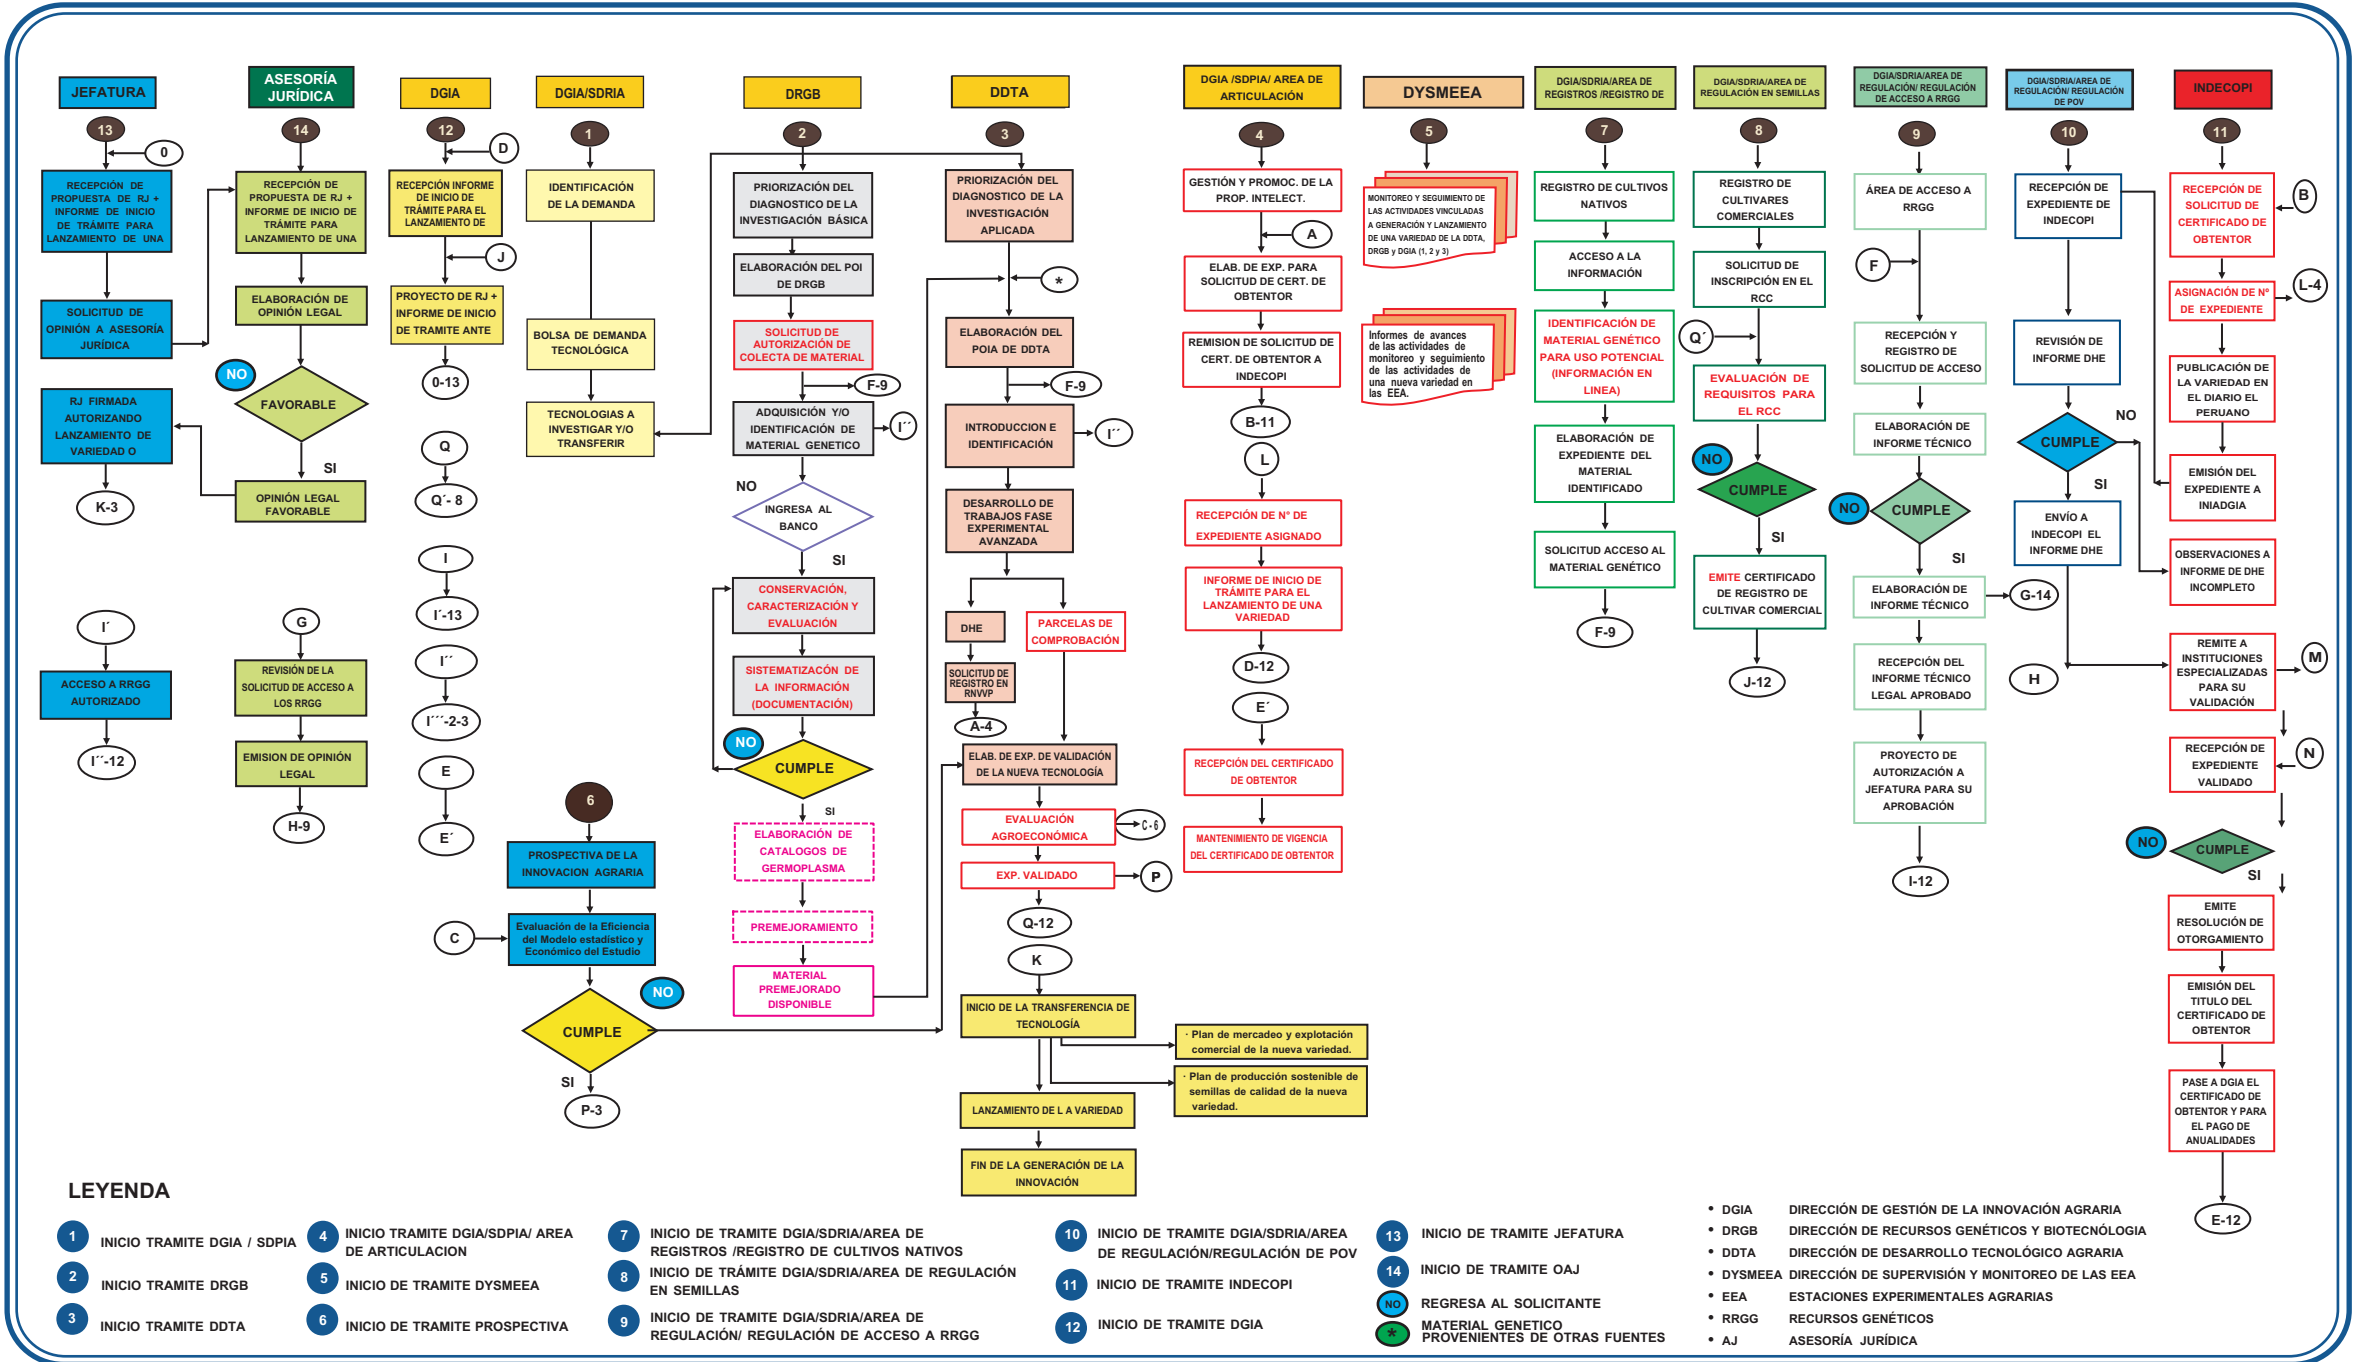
JEFATURA

13

0

RECEPCIÓN DE PROPUESTA DE RJ + INFORME DE INICIO DE TRÁMITE PARA LANZAMIENTO DE UNA

SOLICITUD DE OPINIÓN A ASESORÍA JURÍDICA

RJ FIRMADA AUTORIZANDO LANZAMIENTO DE VARIEDAD O

K-3

I´

ACCESO A RRGG AUTORIZADO

I´´-12

ASESORÍA JURÍDICA

14

RECEPCIÓN DE PROPUESTA DE RJ + INFORME DE INICIO DE TRÁMITE PARA LANZAMIENTO DE UNA

ELABORACIÓN DE OPINIÓN LEGAL

NO

FAVORABLE

SI

OPINIÓN LEGAL FAVORABLE

G

REVISIÓN DE LA SOLICITUD DE ACCESO A LOS RRGG

EMISION DE OPINIÓN LEGAL

H-9

DGIA

12

D

RECEPCIÓN INFORME DE INICIO DE TRÁMITE PARA EL LANZAMIENTO DE

J

PROYECTO DE RJ + INFORME DE INICIO DE TRAMITE ANTE

0-13

Q

Q´- 8

I

I´-13

I´´

I´´´-2-3

E

E´

DGIA/SDRIA

1

IDENTIFICACIÓN DE LA DEMANDA

BOLSA DE DEMANDA TECNOLÓGICA

TECNOLOGIAS A INVESTIGAR Y/O TRANSFERIR

6

PROSPECTIVA DE LA INNOVACION AGRARIA

C

Evaluación de la Eficiencia del Modelo estadístico y Económico del Estudio

NO

CUMPLE

SI

P-3

DRGB

2

PRIORIZACIÓN DEL DIAGNOSTICO DE LA INVESTIGACIÓN BÁSICA

ELABORACIÓN DEL POI DE DRGB

SOLICITUD DE AUTORIZACIÓN DE COLECTA DE MATERIAL

F-9

ADQUISICIÓN Y/O IDENTIFICACIÓN DE MATERIAL GENETICO

I´´

NO

INGRESA AL BANCO

SI

CONSERVACIÓN, CARACTERIZACIÓN Y EVALUACIÓN

SISTEMATIZACIÓN DE LA INFORMACIÓN (DOCUMENTACIÓN)

NO

CUMPLE

SI

ELABORACIÓN DE CATALOGOS DE GERMOPLASMA

PREMEJORAMIENTO

MATERIAL PREMEJORADO DISPONIBLE

DDTA

3

PRIORIZACIÓN DEL DIAGNOSTICO DE LA INVESTIGACIÓN APLICADA

*

ELABORACIÓN DEL POIA DE DDTA

F-9

INTRODUCCION E IDENTIFICACIÓN

I´´

DESARROLLO DE TRABAJOS FASE EXPERIMENTAL AVANZADA

DHE

PARCELAS DE COMPROBACIÓN

SOLICITUD DE REGISTRO EN RNVVP

A-4

ELAB. DE EXP. DE VALIDACIÓN DE LA NUEVA TECNOLOGÍA

EVALUACIÓN AGROECONÓMICA

C-6

EXP. VALIDADO

P

Q-12

K

INICIO DE LA TRANSFERENCIA DE TECNOLOGÍA

· Plan de mercadeo y explotación comercial de la nueva variedad.

· Plan de producción sostenible de semillas de calidad de la nueva variedad.

LANZAMIENTO DE L A VARIEDAD

FIN DE LA GENERACIÓN DE LA INNOVACIÓN

DGIA /SDPIA/ AREA DE ARTICULACIÓN

4

GESTIÓN Y PROMOC. DE LA PROP. INTELECT.

A

ELAB. DE EXP. PARA SOLICITUD DE CERT. DE OBTENTOR

REMISION DE SOLICITUD DE CERT. DE OBTENTOR A INDECOPI

B-11

L

RECEPCIÓN DE N° DE EXPEDIENTE ASIGNADO

INFORME DE INICIO DE TRÁMITE PARA EL LANZAMIENTO DE UNA VARIEDAD

D-12

E´

RECEPCIÓN DEL CERTIFICADO DE OBTENTOR

MANTENIMIENTO DE VIGENCIA DEL CERTIFICADO DE OBTENTOR

DYSMEEA

5

MONITOREO Y SEGUIMIENTO DE LAS ACTIVIDADES VINCULADAS A GENERACIÓN Y LANZAMIENTO DE UNA VARIEDAD DE LA DDTA, DRGB y DGIA (1, 2 y 3)

Informes de avances de las actividades de monitoreo y seguimiento de las actividades de una nueva variedad en las EEA.

DGIA/SDRIA/AREA DE REGISTROS /REGISTRO DE

7

REGISTRO DE CULTIVOS NATIVOS

ACCESO A LA INFORMACIÓN

IDENTIFICACIÓN DE MATERIAL GENÉTICO PARA USO POTENCIAL (INFORMACIÓN EN LINEA)

ELABORACIÓN DE EXPEDIENTE DEL MATERIAL IDENTIFICADO

SOLICITUD ACCESO AL MATERIAL GENÉTICO

F-9

DGIA/SDRIA/AREA DE REGULACIÓN EN SEMILLAS

8

REGISTRO DE CULTIVARES COMERCIALES

SOLICITUD DE INSCRIPCIÓN EN EL RCC

Q´

EVALUACIÓN DE REQUISITOS PARA EL RCC

NO

CUMPLE

SI

EMITE CERTIFICADO DE REGISTRO DE CULTIVAR COMERCIAL

J-12

DGIA/SDRIA/AREA DE REGULACIÓN/ REGULACIÓN DE ACCESO A RRGG

9

ÁREA DE ACCESO A RRGG

F

RECEPCIÓN Y REGISTRO DE SOLICITUD DE ACCESO

ELABORACIÓN DE INFORME TÉCNICO

NO

CUMPLE

SI

ELABORACIÓN DE INFORME TÉCNICO

G-14

RECEPCIÓN DEL INFORME TÉCNICO LEGAL APROBADO

PROYECTO DE AUTORIZACIÓN A JEFATURA PARA SU APROBACIÓN

I-12

DGIA/SDRIA/AREA DE REGULACIÓN/ REGULACIÓN DE POV

10

RECEPCIÓN DE EXPEDIENTE DE INDECOPI

REVISIÓN DE INFORME DHE

NO

CUMPLE

SI

ENVÍO A INDECOPI EL INFORME DHE

H

INDECOPI

11

RECEPCIÓN DE SOLICITUD DE CERTIFICADO DE OBTENTOR

B

ASIGNACIÓN DE N° DE EXPEDIENTE

L-4

PUBLICACIÓN DE LA VARIEDAD EN EL DIARIO EL PERUANO

EMISIÓN DEL EXPEDIENTE A INIADIGA

OBSERVACIONES A INFORME DE DHE INCOMPLETO

REMITE A INSTITUCIONES ESPECIALIZADAS PARA SU VALIDACIÓN

M

RECEPCIÓN DE EXPEDIENTE VALIDADO

N

NO

CUMPLE

SI

EMITE RESOLUCIÓN DE OTORGAMIENTO

EMISIÓN DEL TITULO DEL CERTIFICADO DE OBTENTOR

PASE A DGIA EL CERTIFICADO DE OBTENTOR Y PARA EL PAGO DE ANUALIDADES

E-12

LEYENDA

1 INICIO TRAMITE DGIA / SDPIA
2 INICIO TRAMITE DRGB
3 INICIO TRAMITE DDTA
4 INICIO TRAMITE DGIA/SDPIA/ AREA DE ARTICULACION
5 INICIO DE TRAMITE DYSMEEA
6 INICIO DE TRAMITE PROSPECTIVA
7 INICIO DE TRAMITE DGIA/SDRIA/AREA DE REGISTROS /REGISTRO DE CULTIVOS NATIVOS
8 INICIO DE TRÁMITE DGIA/SDRIA/AREA DE REGULACIÓN EN SEMILLAS
9 INICIO DE TRAMITE DGIA/SDRIA/AREA DE REGULACIÓN/ REGULACIÓN DE ACCESO A RRGG
10 INICIO DE TRAMITE DGIA/SDRIA/AREA DE REGULACIÓN/REGULACIÓN DE POV
11 INICIO DE TRAMITE INDECOPI
12 INICIO DE TRAMITE DGIA
13 INICIO DE TRAMITE JEFATURA
14 INICIO DE TRAMITE OAJ
NO REGRESA AL SOLICITANTE
* MATERIAL GENETICO PROVENIENTES DE OTRAS FUENTES

• DGIA DIRECCIÓN DE GESTIÓN DE LA INNOVACIÓN AGRARIA
• DRGB DIRECCIÓN DE RECURSOS GENÉTICOS Y BIOTECNÓLOGIA
• DDTA DIRECCIÓN DE DESARROLLO TECNOLÓGICO AGRARIA
• DYSMEEA DIRECCIÓN DE SUPERVISIÓN Y MONITOREO DE LAS EEA
• EEA ESTACIONES EXPERIMENTALES AGRARIAS
• RRGG RECURSOS GENÉTICOS
• AJ ASESORÍA JURÍDICA